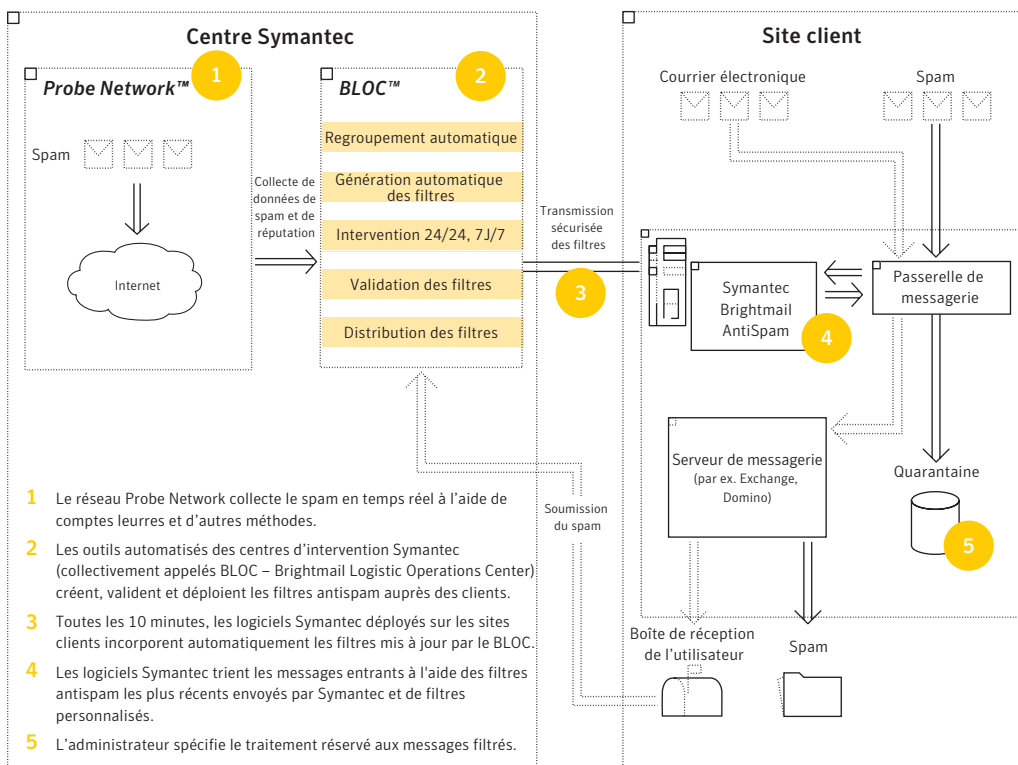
Centre Symantec

Probe Network™ 1

Spam

Internet

Collecte de données de spam et de réputation

BLOC™ 2

Regroupement automatique

Génération automatique des filtres

Intervention 24/24, 7J/7

Validation des filtres

Distribution des filtres

Transmission sécurisée des filtres

3

Site client

Courrier électronique

Spam

Symantec Brightmail AntiSpam

4

Passerelle de messagerie

Serveur de messagerie (par ex. Exchange, Domino)

Quarantaine

5

Soumission du spam

Boîte de réception de l'utilisateur

Spam

1 Le réseau Probe Network collecte le spam en temps réel à l'aide de comptes leurres et d'autres méthodes.

2 Les outils automatisés des centres d'intervention Symantec (collectivement appelés BLOC – Brightmail Logistic Operations Center) créent, valident et déploient les filtres antispam auprès des clients.

3 Toutes les 10 minutes, les logiciels Symantec déployés sur les sites clients incorporent automatiquement les filtres mis à jour par le BLOC.

4 Les logiciels Symantec trient les messages entrants à l'aide des filtres antispam les plus récents envoyés par Symantec et de filtres personnalisés.

5 L'administrateur spécifie le traitement réservé aux messages filtrés.